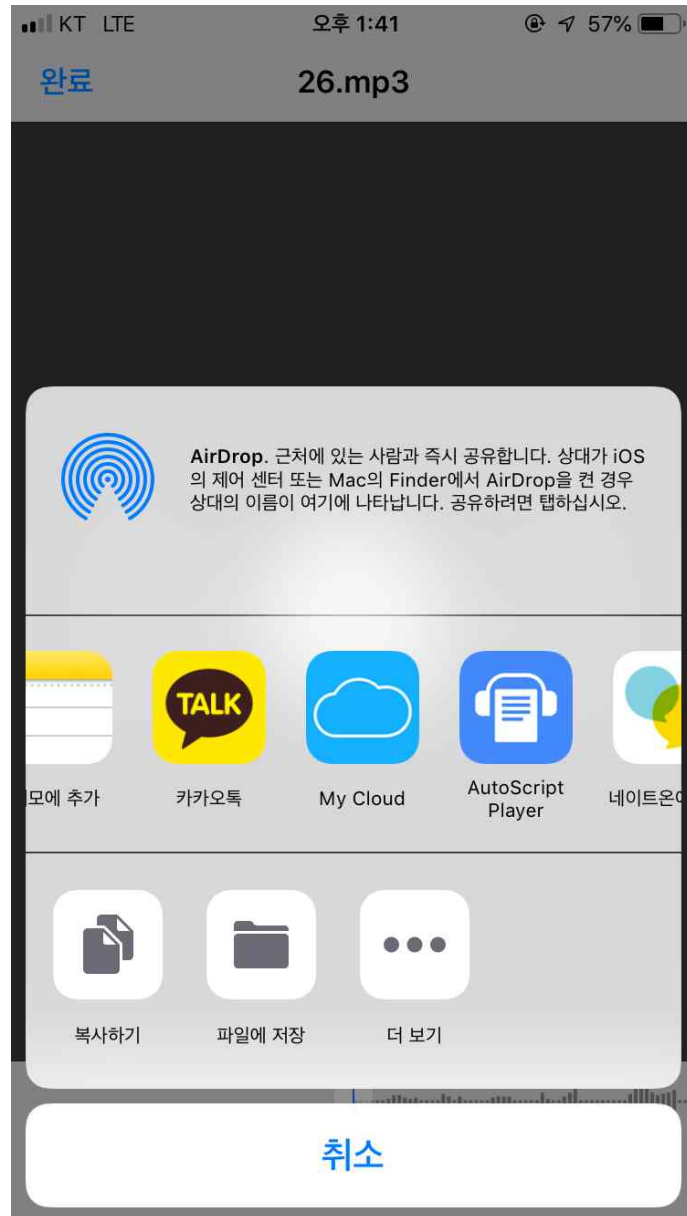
KT LTE 오후 1:41 57%

완료 26.mp3

AirDrop. 근처에 있는 사람과 즉시 공유합니다. 상대가 iOS의 제어 센터 또는 Mac의 Finder에서 AirDrop을 켠 경우 상대의 이름이 여기에 나타납니다. 공유하려면 탭하십시오.

TALK

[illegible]모에 추가 카카오톡 My Cloud AutoScript Player 네이트온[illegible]

복사하기 파일에 저장 더 보기

취소